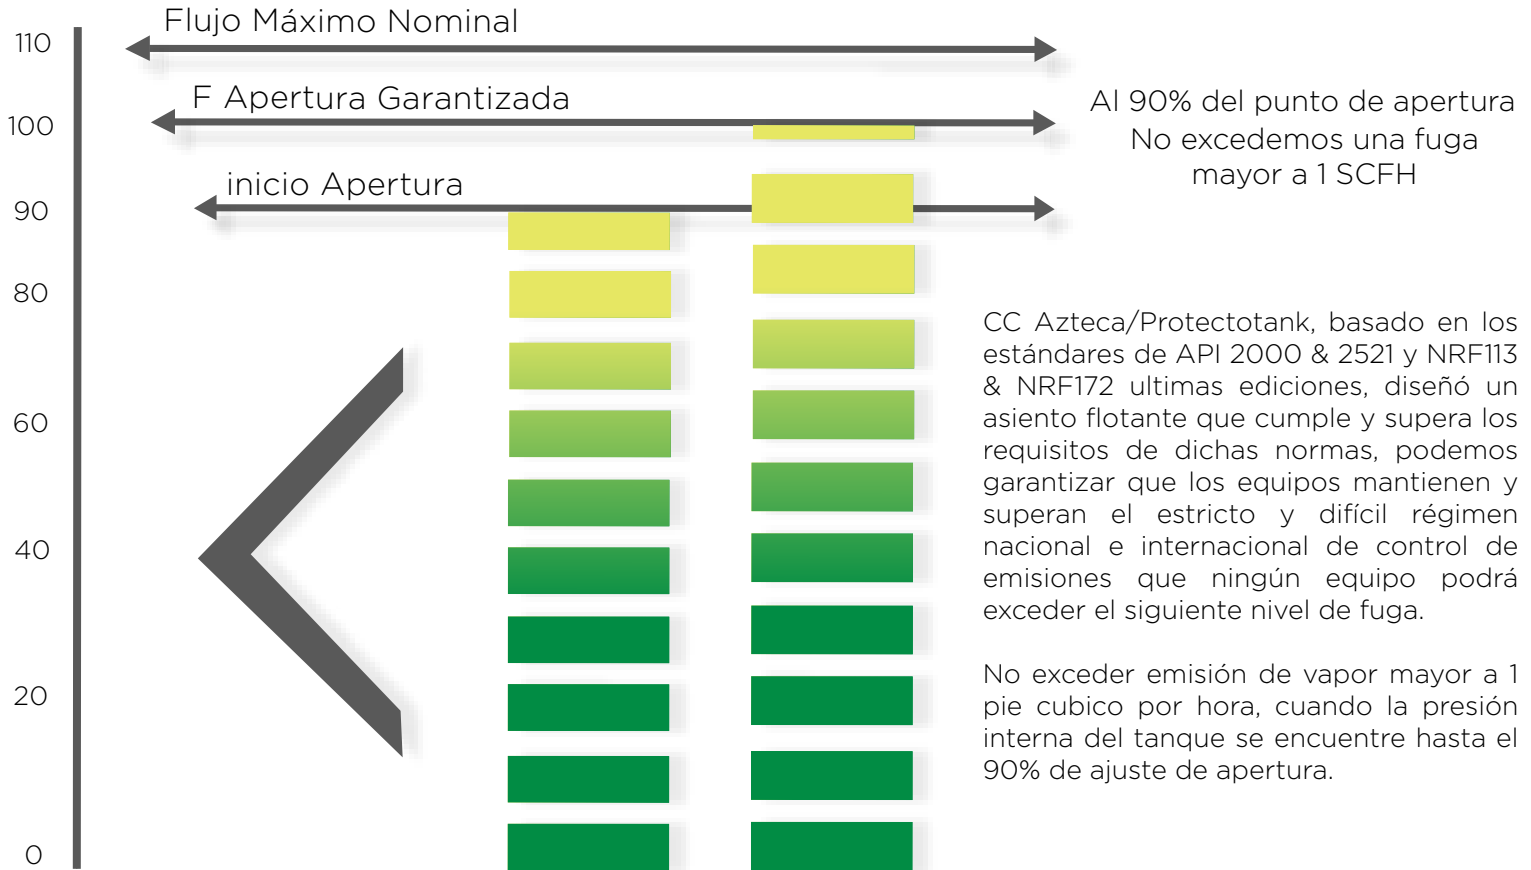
110

100

90

80

60

40

20

0

Flujo Máximo Nominal

F Apertura Garantizada

inicio Apertura

Al 90% del punto de apertura No excedemos una fuga mayor a 1 SCFH

CC Azteca/Protectotank, basado en los estándares de API 2000 & 2521 y NRF113 & NRF172 ultimas ediciones, diseñó un asiento flotante que cumple y supera los requisitos de dichas normas, podemos garantizar que los equipos mantienen y superan el estricto y difícil régimen nacional e internacional de control de emisiones que ningún equipo podrá exceder el siguiente nivel de fuga.

No exceder emisión de vapor mayor a 1 pie cubico por hora, cuando la presión interna del tanque se encuentre hasta el 90% de ajuste de apertura.